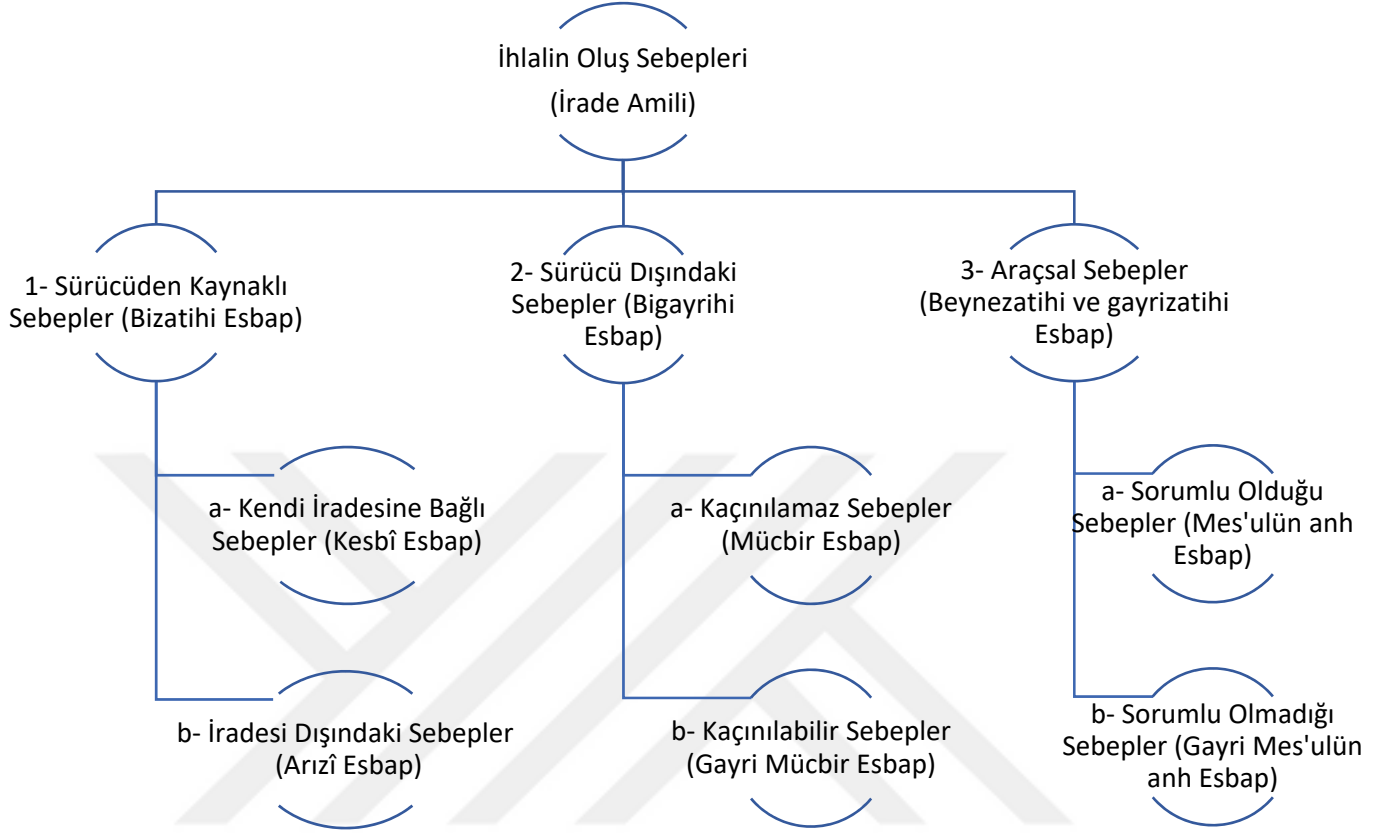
İhlalin Oluş Sebepleri
(İrade Amili)

1- Sürücüden Kaynaklı Sebepler (Bizatihi Esbap)

2- Sürücü Dışındaki Sebepler (Bigayrihi Esbap)

3- Araçsal Sebepler (Beynezatihi ve gayrizatihi Esbap)

a- Kendi İradesine Bağlı Sebepler (Kesbî Esbap)

b- İradesi Dışındaki Sebepler (Arızî Esbap)

a- Kaçınılamaz Sebepler (Mücbir Esbap)

b- Kaçınılabilir Sebepler (Gayri Mücbir Esbap)

a- Sorumlu Olduğu Sebepler (Mes'ulün anh Esbap)

b- Sorumlu Olmadığı Sebepler (Gayri Mes'ulün anh Esbap)